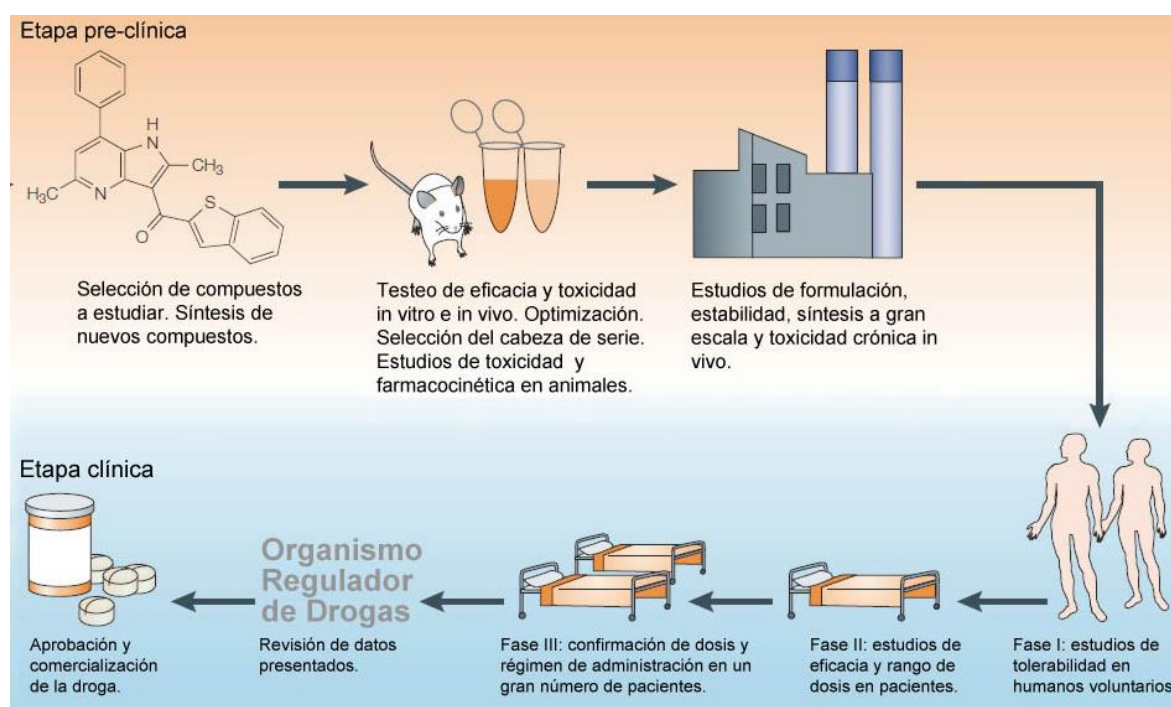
Etapa pre-clínica

H
N
$CH_3$
$H_3C$
N
S
O

Selección de compuestos a estudiar. Síntesis de nuevos compuestos.

Testeo de eficacia y toxicidad in vitro e in vivo. Optimización. Selección del cabeza de serie. Estudios de toxicidad y farmacocinética en animales.

Estudios de formulación, estabilidad, síntesis a gran escala y toxicidad crónica in vivo.

Etapa clínica

Organismo Regulador de Drogas

Aprobación y comercialización de la droga.

Revisión de datos presentados.

Fase III: confirmación de dosis y régimen de administración en un gran número de pacientes.

Fase II: estudios de eficacia y rango de dosis en pacientes.

Fase I: estudios de tolerabilidad en humanos voluntarios